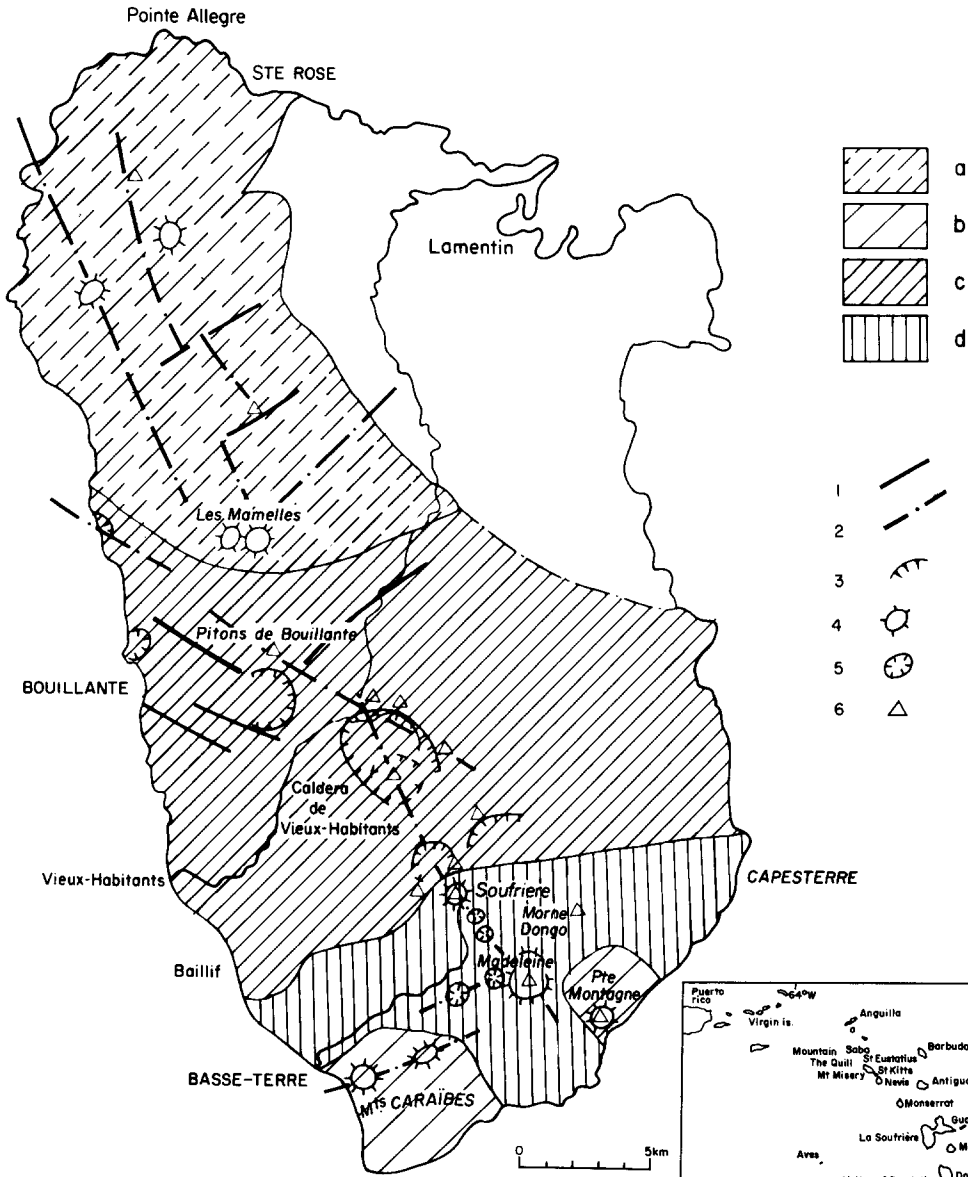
Pointe Allegre

STE ROSE

Lamentin

a

b

c

d

1

2

3

4

5

6

Les Mamelles

Pitons de Bouillante

BOUILLANTE

Caldera de Vieux-Habitants

Vieux-Habitants

CAPESTERRE

Soufriere

Morne Dongo

Madeleine

Baillif

Pte Montagne

BASSE-TERRE

M$^{ts}$ CARAÏBES

0

5km

Puerto rico

64°W

Virgin is.

Anguilla

Mountain

Saba

The Quill

St Eustatius

Barbuda

Mt Misery

St Kitts

Nevis

Antigua

Monserrat

La Soufrière

Aves

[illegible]